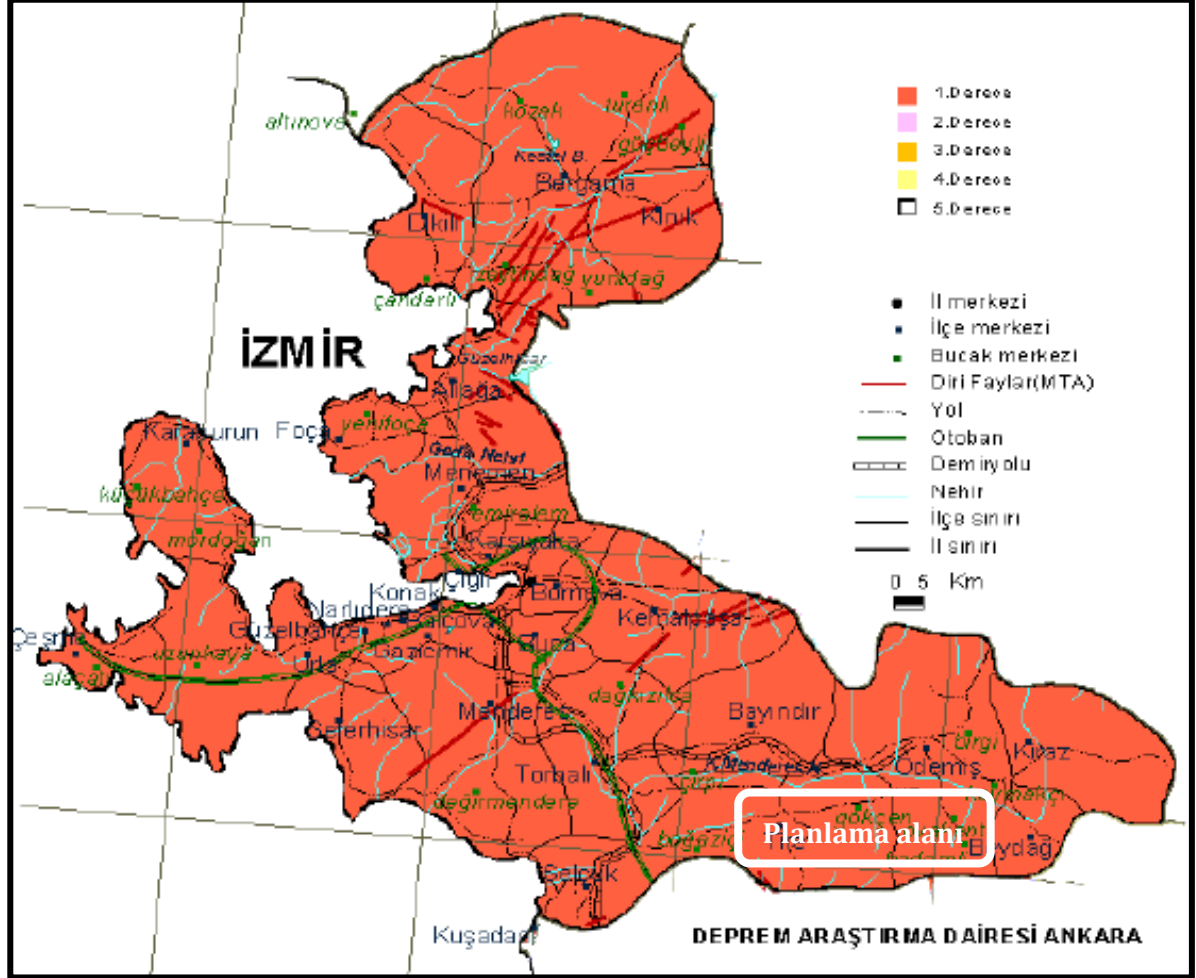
1.Derece
2.Derece
3.Derece
4.Derece
5.Derece

İl merkezi
İlçe merkezi
Bucak merkezi
Diri Faylar(MTA)
Yol
Otoban
Demiryolu
Nehir
İlçe sınırı
İl sınırı
0 5 Km

İZMİR

altınova
kozak
Bergama
Kınık
Dikili
zeytindağ
yuntdağ
çandarlı
Aliağa
Karaburun
Foça
yenifoça
Menemen
küçükbahçe
mordoğan
emiralem
Karşıyaka
Konak
Çiğli
Bornova
Narlıdere
Çeşme
Güzelbahçe
Balçova
Gaziemir
Buca
Kemalpaşa
Urla
alaçatı
Seferihisar
Menderes
Bayındır
dağkızılca
Torbalı
Ödemiş
Kiraz
birgi
değirmendere
Selçuk
Kuşadası
Beydağ
Planlama alanı

DEPREM ARAŞTIRMA DAİRESİ ANKARA